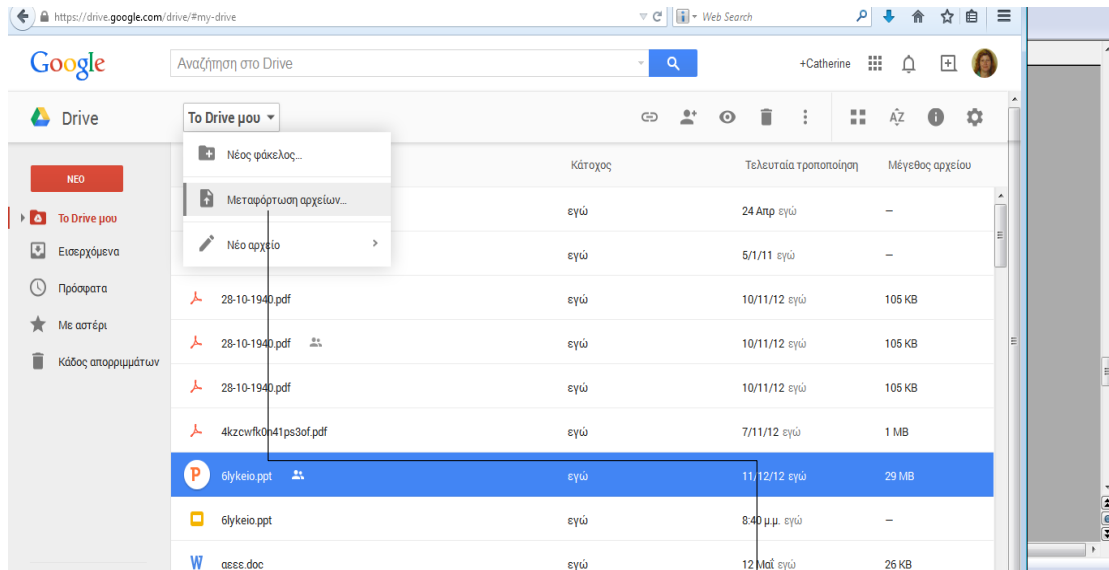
https://drive.google.com/drive/#my-drive

Web Search

Google

Αναζήτηση στο Drive

+Catherine

Drive

Το Drive μου

Νέος φάκελος...

Μεταφόρτωση αρχείων...

Νέο αρχείο

ΝΕΟ

Το Drive μου

Εισερχόμενα

Πρόσφατα

Με αστέρι

Κάδος απορριμμάτων

| | Κάτοχος | Τελευταία τροποποίηση | Μέγεθος αρχείου |
|---|---|---|---|
| | εγώ | 24 Απρ εγώ | – |
| | εγώ | 5/1/11 εγώ | – |
| 28-10-1940.pdf | εγώ | 10/11/12 εγώ | 105 KB |
| 28-10-1940.pdf | εγώ | 10/11/12 εγώ | 105 KB |
| 28-10-1940.pdf | εγώ | 10/11/12 εγώ | 105 KB |
| 4kzcwfk0n41ps3of.pdf | εγώ | 7/11/12 εγώ | 1 MB |
| 6lykeio.ppt | εγώ | 11/12/12 εγώ | 29 MB |
| 6lykeio.ppt | εγώ | 8:40 μ.μ. εγώ | – |
| αεεε.doc | εγώ | 12 Μαΐ εγώ | 26 KB |